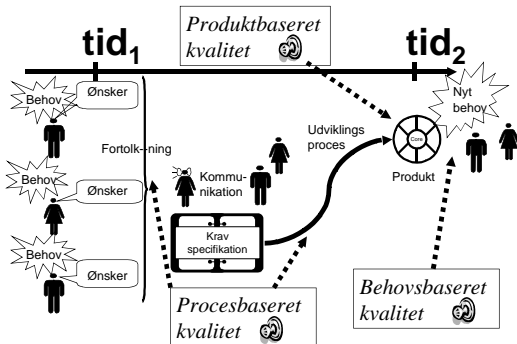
Produktbaseret kvalitet

$tid_1$

$tid_2$

Behov

Ønsker

Behov

Ønsker

Behov

Ønsker

Fortolk-ning

Kommu-nikation

Krav specifikation

Udviklings proces

Com

Produkt

Nyt behov

Procesbaseret kvalitet

Behovsbaseret kvalitet